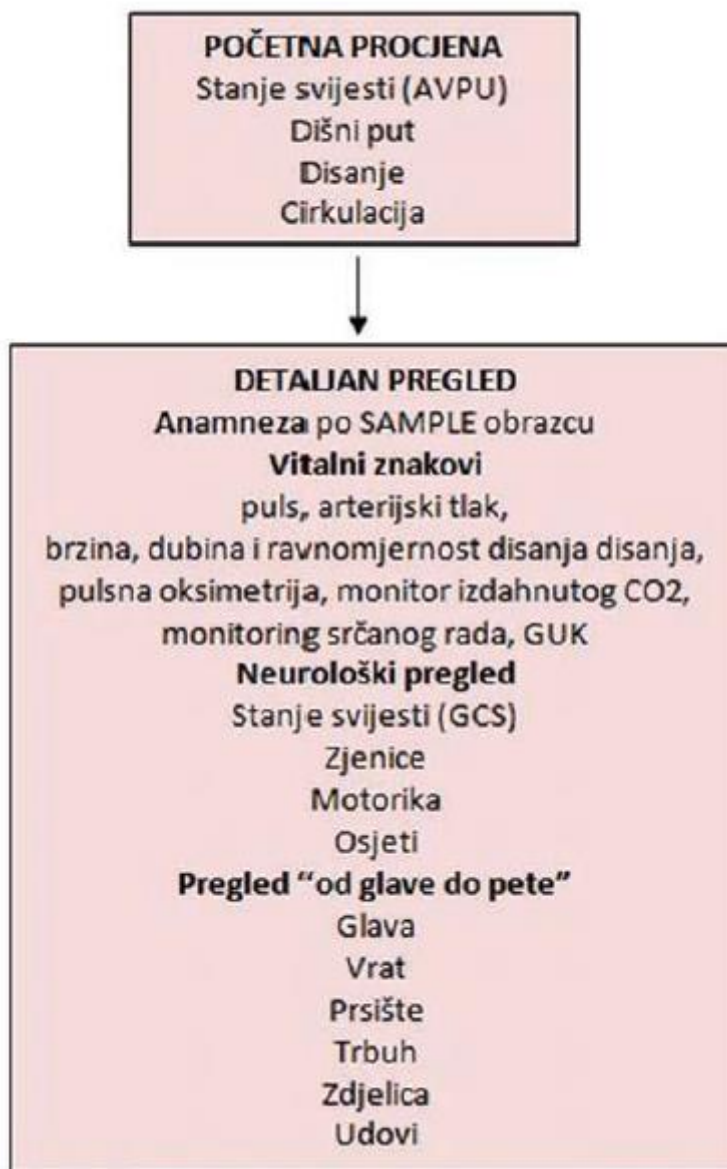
POČETNA PROCJENA
Stanje svijesti (AVPU)
Dišni put
Disanje
Cirkulacija

DETALJAN PREGLED
Anamneza po SAMPLE obrazcu
Vitalni znakovi
puls, arterijski tlak,
brzina, dubina i ravnomjernost disanja disanja,
pulsna oksimetrija, monitor izdahnutog CO2,
monitoring srčanog rada, GUK
Neurološki pregled
Stanje svijesti (GCS)
Zjenice
Motorika
Osjeti
Pregled "od glave do pete"
Glava
Vrat
Prsište
Trbuh
Zdjelica
Udovi